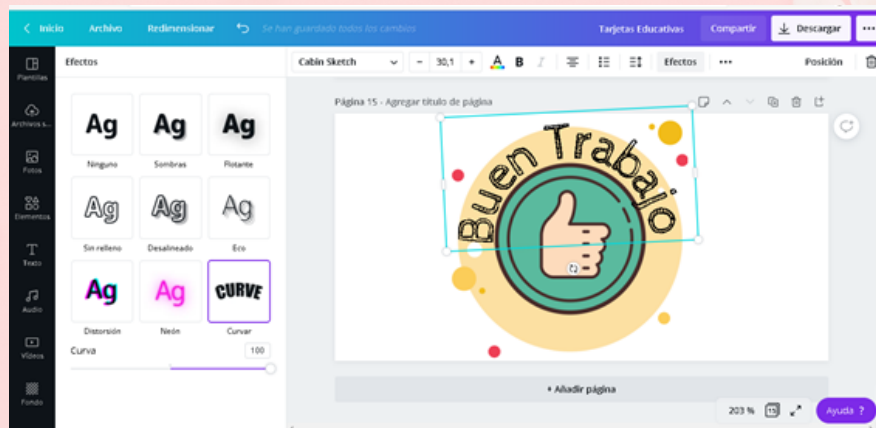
< Inicio Archivo Redimensionar Se han guardado todos los cambios Tarjetas Educativas Compartir Descargar •••

Plantillas
Archivos s...
Fotos
Elementos
Texto
Audio
Vídeos
Fondo

Efectos

Ag Ninguno
Ag Sombras
Ag Flotante
Ag Sin relleno
Ag Desalineado
Ag Eco
Ag Distorsión
Ag Neón
CURVE Curvar

Curva 100

Cabin Sketch 30,1 A B I Efectos ••• Posición

Página 15 - Agregar título de página

Buen Trabajo

+ Añadir página

203 % 15 Ayuda ?